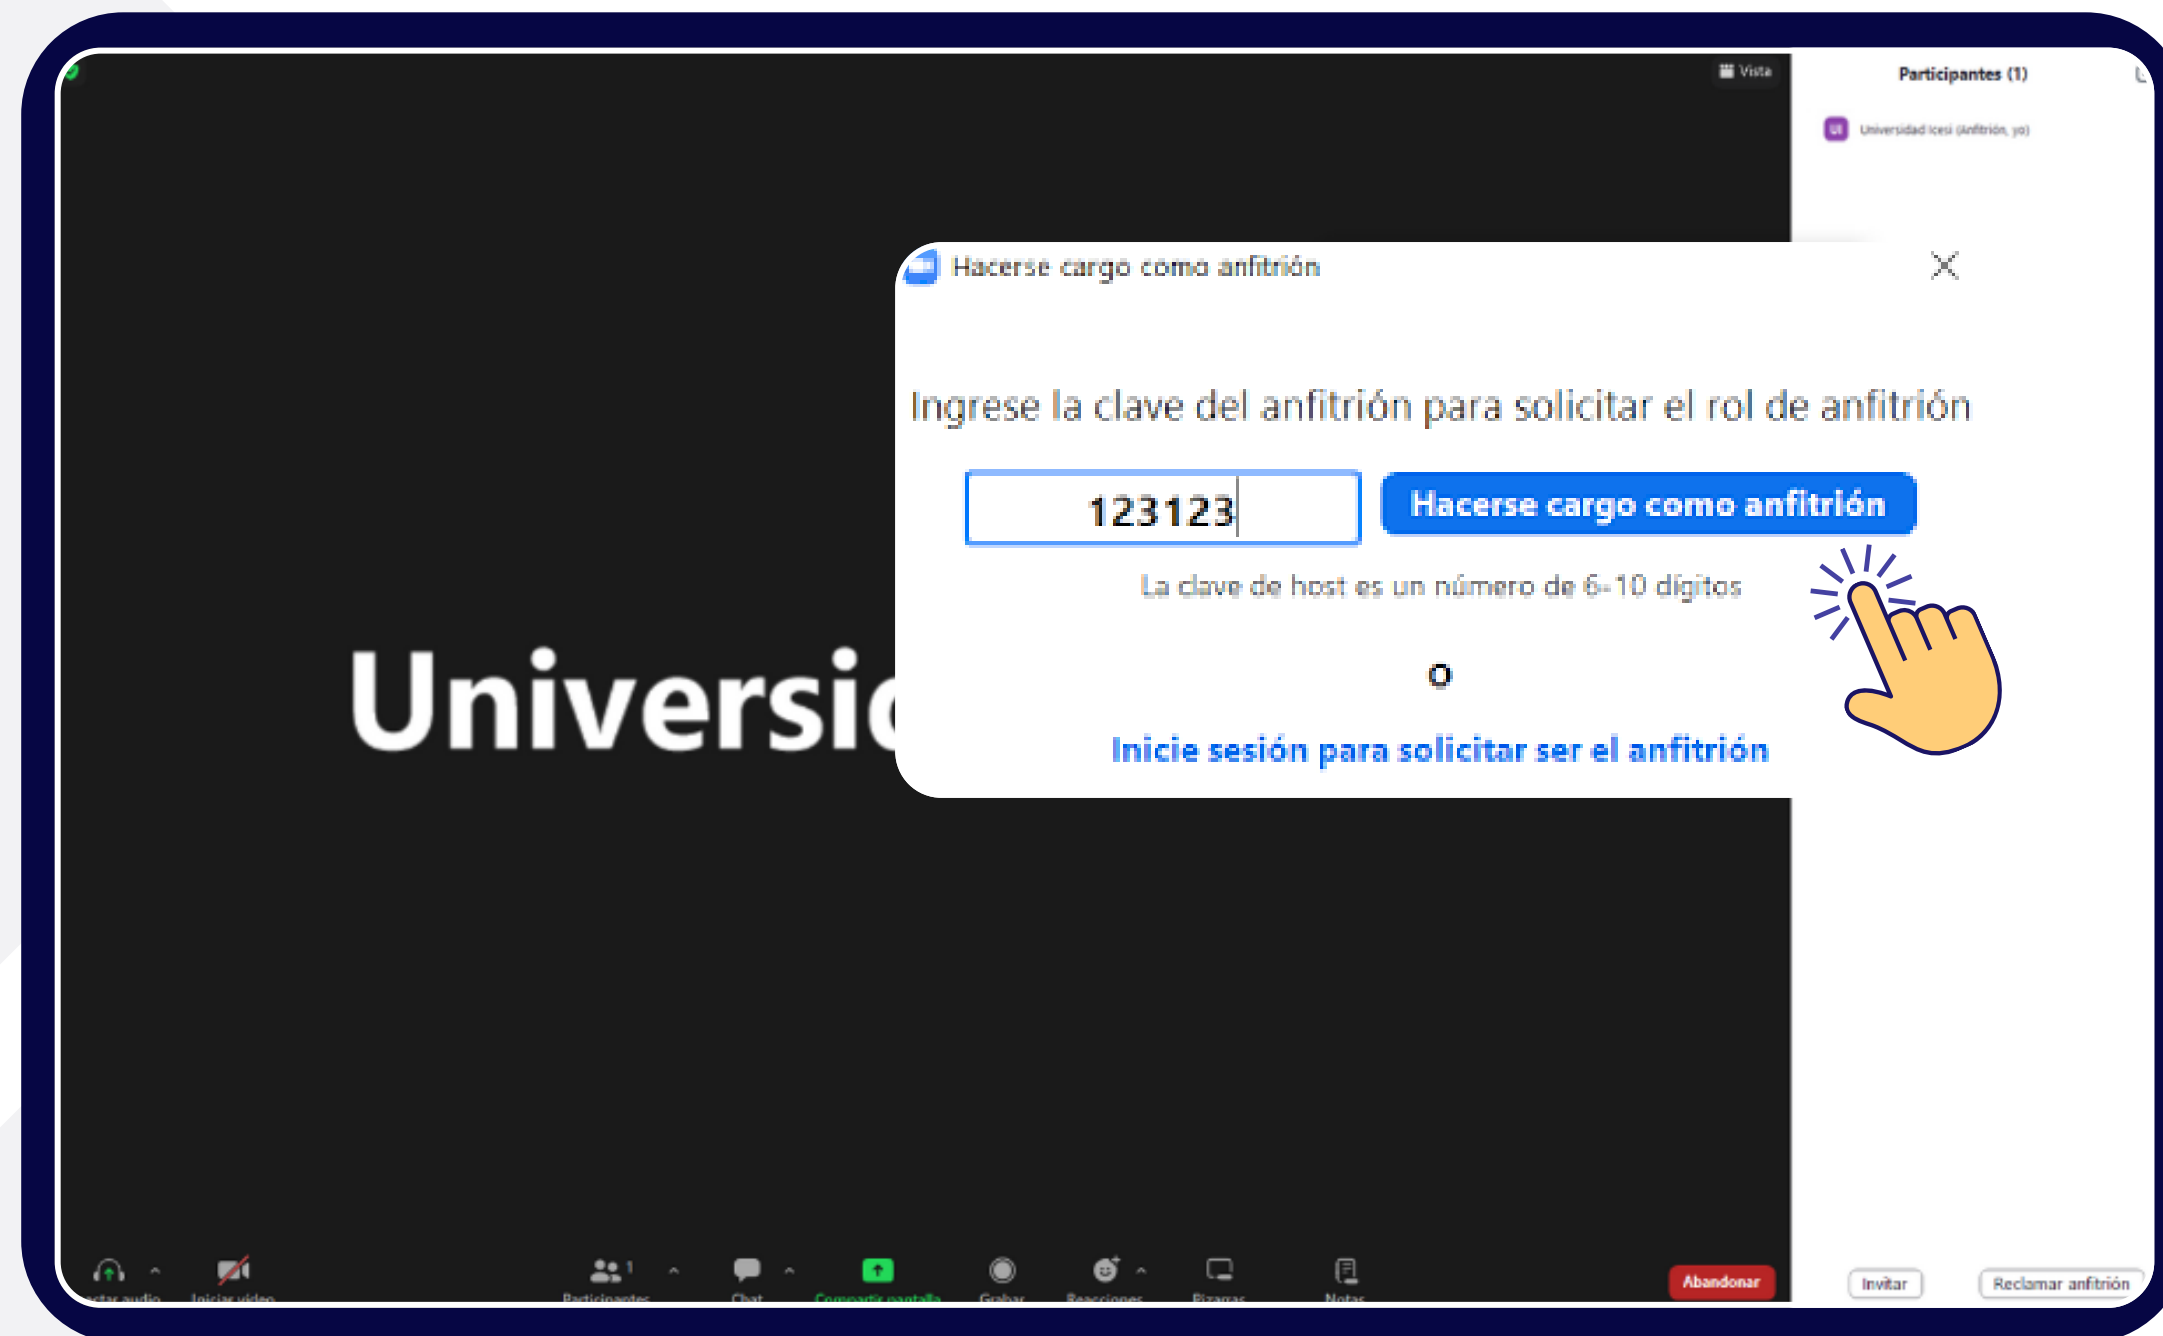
Vista

Participantes (1)

UI Universidad Icesi (Anfitrión, yo)

Hacerse cargo como anfitrión

Ingrese la clave del anfitrión para solicitar el rol de anfitrión

123123

Hacerse cargo como anfitrión

La clave de host es un número de 6-10 dígitos

o

Inicie sesión para solicitar ser el anfitrión

Universi

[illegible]ctar audio

Iniciar video

Participantes 1

Chat

Compartir pantalla

Grabar

Reacciones

Pizarras

Notas

Abandonar

Invitar

Reclamar anfitrión